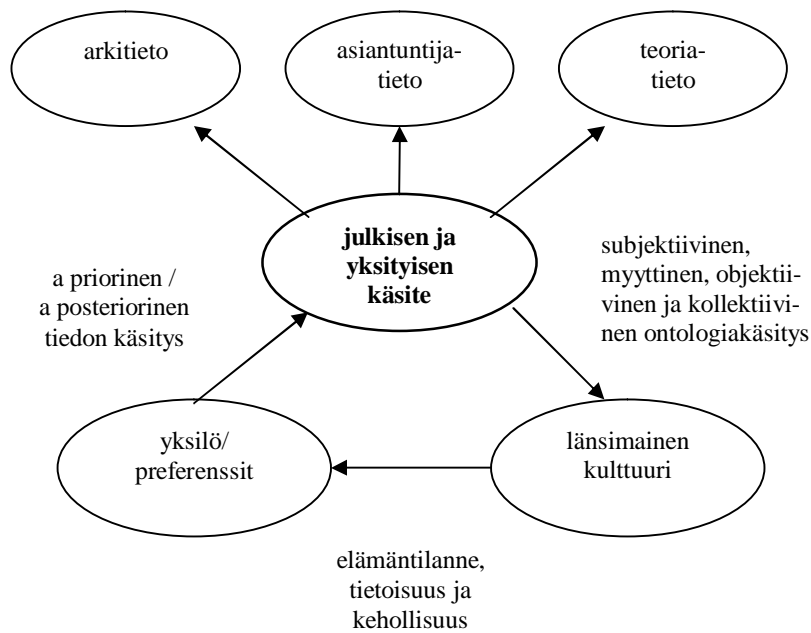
arkitieto

asiantuntijatieto

teoriatieto

julkisen ja yksityisen käsite

a priorinen / a posteriorinen tiedon käsitys

subjektiivinen, myyttinen, objektiivinen ja kollektiivinen ontologiakäsitys

yksilö/ preferenssit

länsimainen kulttuuri

elämäntilanne, tietoisuus ja kehollisuus